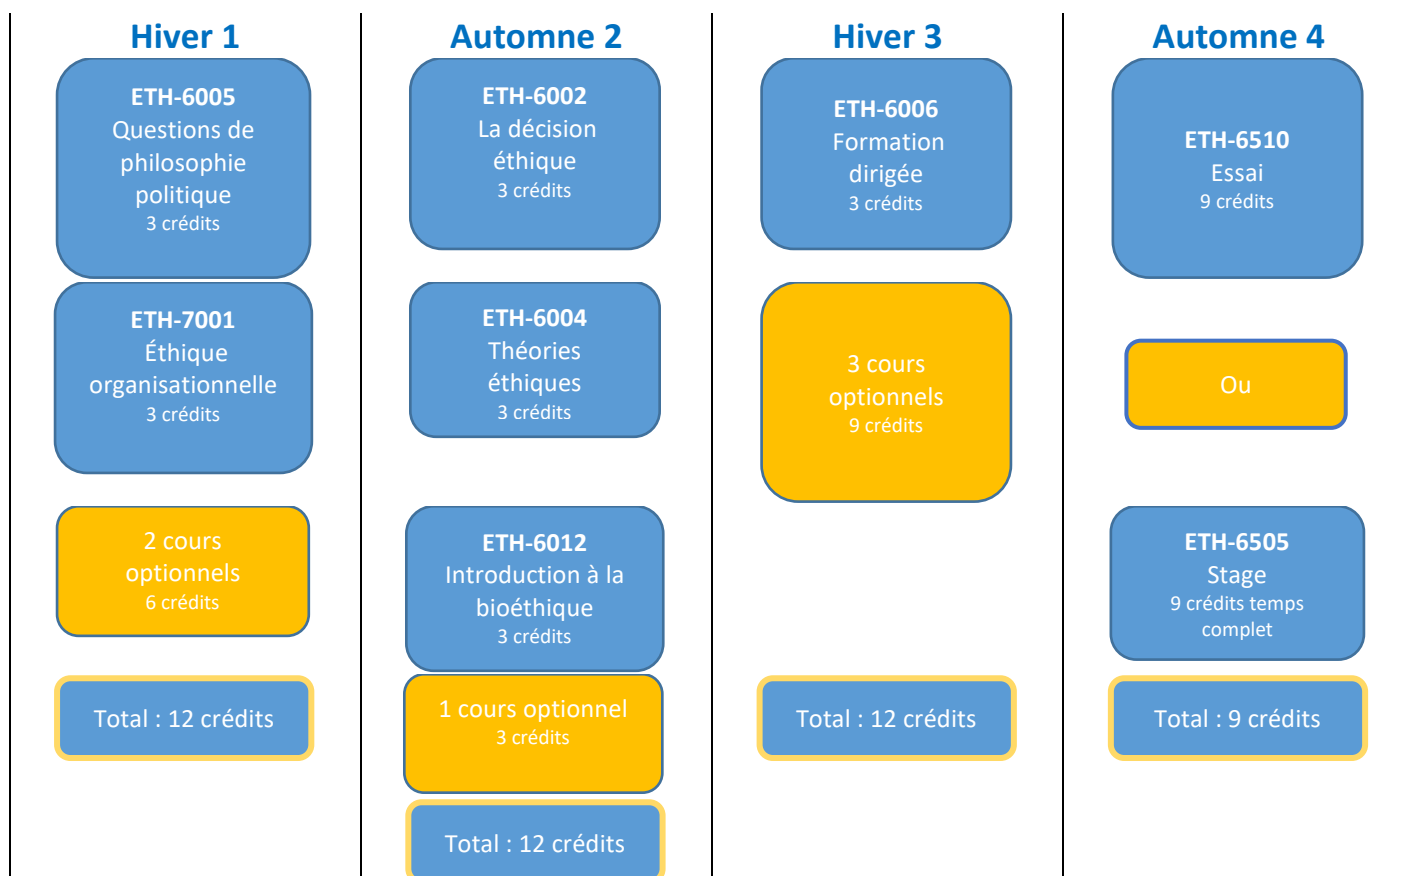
Hiver 1

ETH-6005
Questions de philosophie politique
3 crédits

ETH-7001
Éthique organisationnelle
3 crédits

2 cours optionnels
6 crédits

Total : 12 crédits

Automne 2

ETH-6002
La décision éthique
3 crédits

ETH-6004
Théories éthiques
3 crédits

ETH-6012
Introduction à la bioéthique
3 crédits

1 cours optionnel
3 crédits

Total : 12 crédits

Hiver 3

ETH-6006
Formation dirigée
3 crédits

3 cours optionnels
9 crédits

Total : 12 crédits

Automne 4

ETH-6510
Essai
9 crédits

Ou

ETH-6505
Stage
9 crédits temps complet

Total : 9 crédits